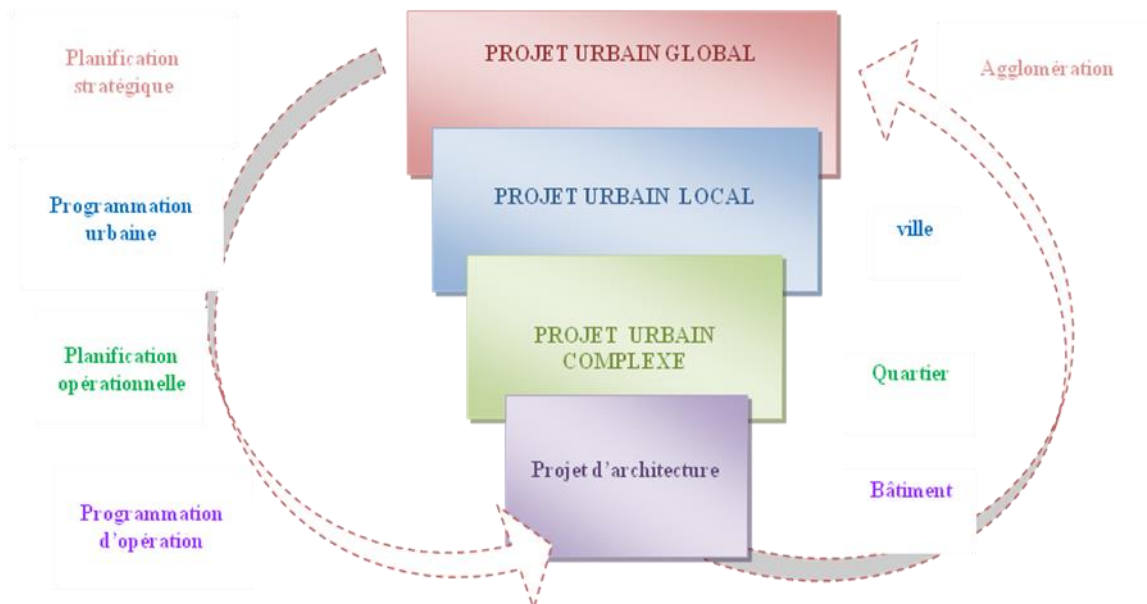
Planification stratégique

Programmation urbaine

Planification opérationnelle

Programmation d'opération

PROJET URBAIN GLOBAL

PROJET URBAIN LOCAL

PROJET URBAIN COMPLEXE

Projet d'architecture

Agglomération

ville

Quartier

Bâtiment